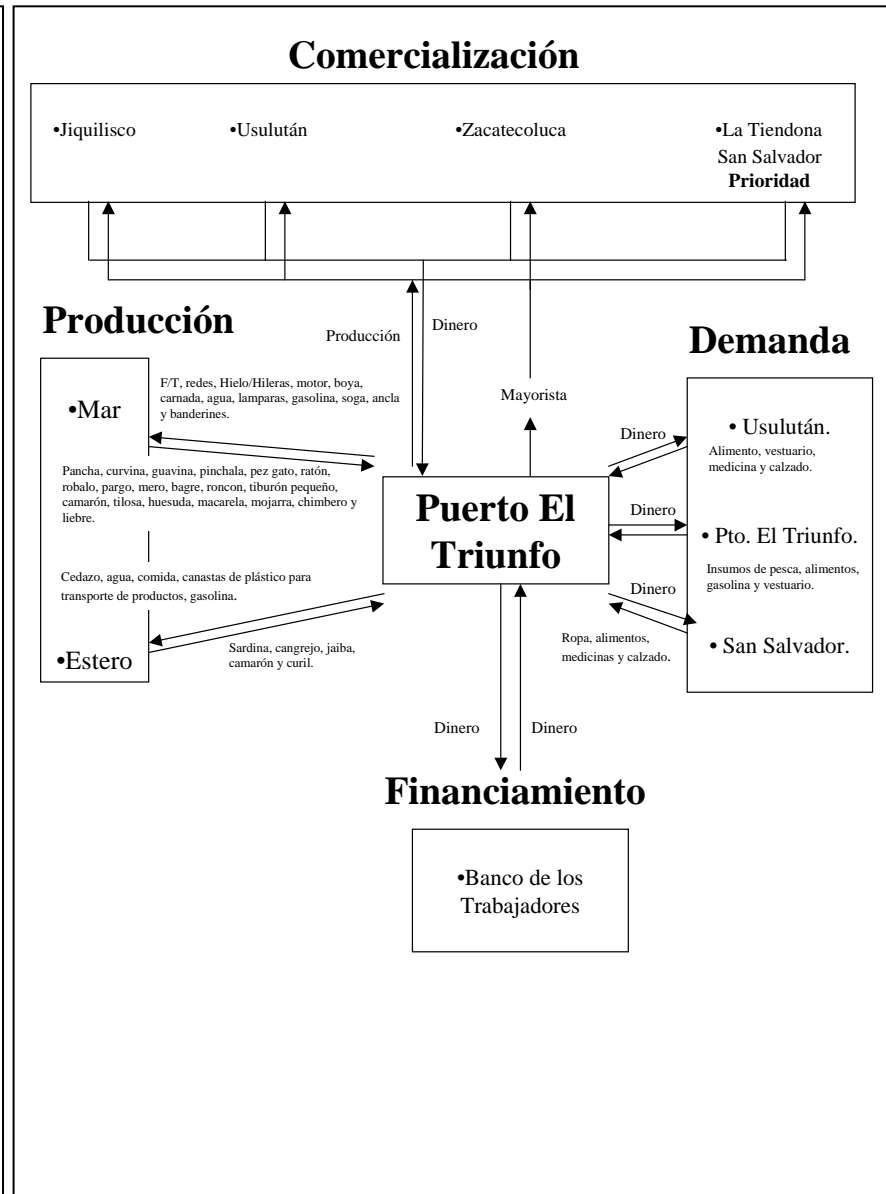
Comercialización

•Jiquilisco •Usulután •Zacatecoluca •La Tiendona San Salvador **Prioridad**

Producción

Producción Dinero

Demanda

•Mar

F/T, redes, Hielo/Hileras, motor, boya, carnada, agua, lamparas, gasolina, soga, ancla y banderines.

Pancha, curvina, guavina, pinchala, pez gato, ratón, robalo, pargo, mero, bagre, roncon, tiburón pequeño, camarón, tilosa, huesuda, macarela, mojarra, chimbero y liebre.

Cedazo, agua, comida, canastas de plástico para transporte de productos, gasolina.

•Estero

Sardina, cangrejo, jaiba, camarón y curil.

Mayorista

Puerto El Triunfo

Dinero

• Usulután.
Alimento, vestuario, medicina y calzado.

Dinero

• Pto. El Triunfo.
Insumos de pesca, alimentos, gasolina y vestuario.

Dinero

Ropa, alimentos, medicinas y calzado.

• San Salvador.

Dinero Dinero

Financiamiento

•Banco de los Trabajadores